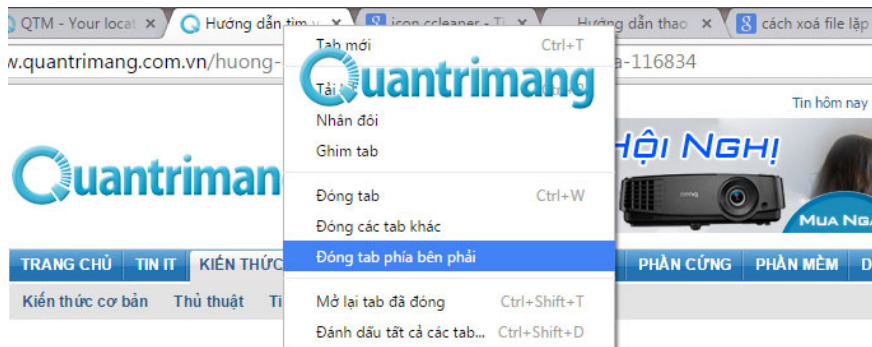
QTM - Your locat ×
Hướng dẫn tìm v ×
icon ccleaner - Ti ×
Hướng dẫn thao ×
cách xoá file lặp

w.quantrimang.com.vn/huong-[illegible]a-116834

Tin hôm nay

Quantrimang

HỘI NGHỊ

MUA NGA

TRANG CHỦ
TIN IT
KIẾN THỨC
PHẦN CỨNG
PHẦN MỀM
D

Kiến thức cơ bản
Thủ thuật
Ti

Tab mới Ctrl+T
Quantrimang
Tải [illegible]
Nhân đôi
Ghim tab
Đóng tab Ctrl+W
Đóng các tab khác
Đóng tab phía bên phải
Mở lại tab đã đóng Ctrl+Shift+T
Đánh dấu tất cả các tab... Ctrl+Shift+D